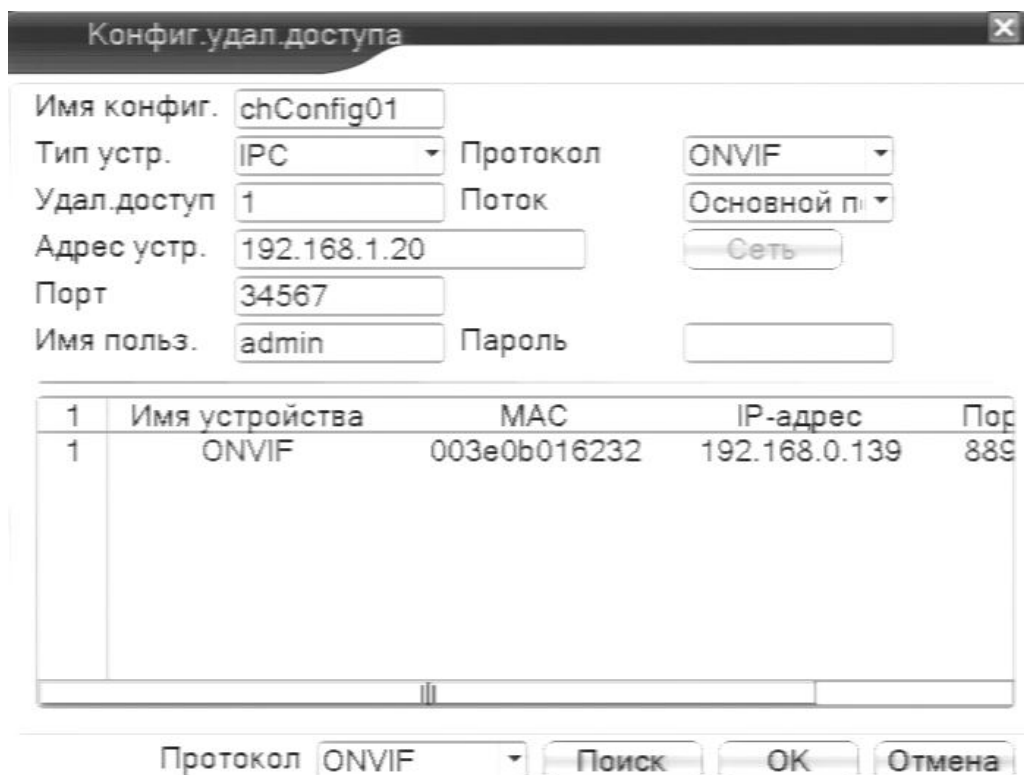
Конфиг.удал.доступа

Имя конфиг. chConfig01
Тип устр. IPC Протокол ONVIF
Удал.доступ 1 Поток Основной п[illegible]
Адрес устр. 192.168.1.20 Сеть
Порт 34567
Имя польз. admin Пароль

| 1 | Имя устройства | MAC | IP-адрес | Пор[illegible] |
|---|---|---|---|---|
| 1 | ONVIF | 003e0b016232 | 192.168.0.139 | 889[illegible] |

Протокол ONVIF Поиск OK Отмена